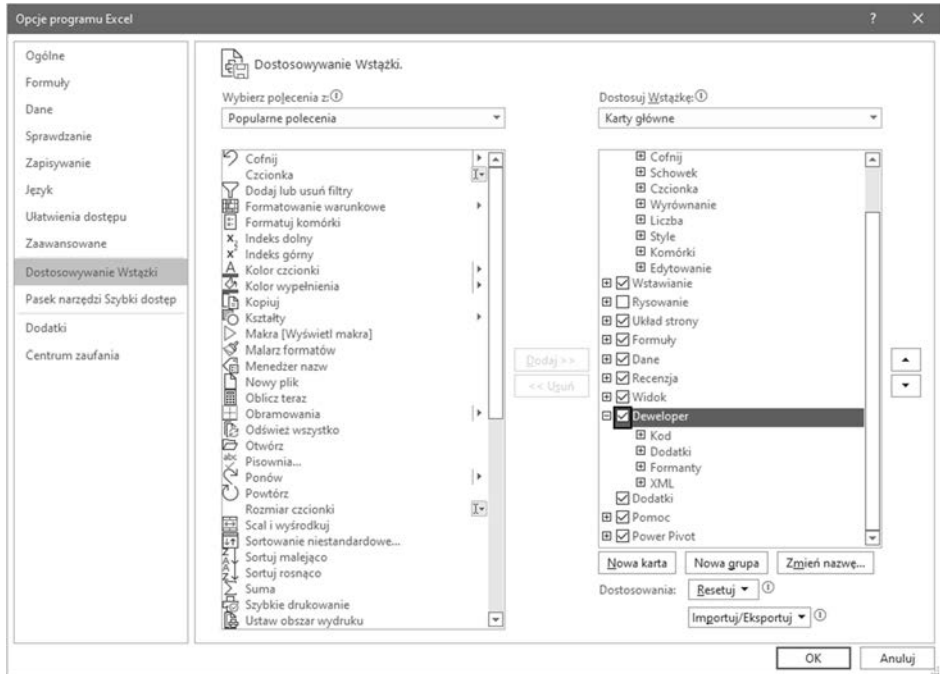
Opcje programu Excel

? ×

Ogólne
Formuły
Dane
Sprawdzanie
Zapisywanie
Język
Ułatwienia dostępu
Zaawansowane
Dostosowywanie Wstążki
Pasek narzędzi Szybki dostęp
Dodatki
Centrum zaufania

Dostosowywanie Wstążki.

Wybierz polecenia z: ⓘ
Popularne polecenia

Cofnij
Czcionka
Dodaj lub usuń filtry
Formatowanie warunkowe
Formatuj komórki
Indeks dolny
Indeks górny
Kolor czcionki
Kolor wypełnienia
Kopiuj
Kształty
Makra [Wyświetl makra]
Malarz formatów
Menedżer nazw
Nowy plik
Oblicz teraz
Obramowania
Odśwież wszystko
Otwórz
Pisownia...
Ponów
Powtórz
Rozmiar czcionki
Scal i wyśrodkuj
Sortowanie niestandardowe...
Sortuj malejąco
Sortuj rosnąco
Suma
Szybkie drukowanie
Ustaw obszar wydruku

Dodaj >>
<< Usuń

Dostosuj Wstążkę: ⓘ
Karty główne

Cofnij
Schowek
Czcionka
Wyrównanie
Liczba
Style
Komórki
Edytowanie
Wstawianie
Rysowanie
Układ strony
Formuły
Dane
Recenzja
Widok
Deweloper
Kod
Dodatki
Formanty
XML
Dodatki
Pomoc
Power Pivot

Nowa karta
Nowa grupa
Zmień nazwę...

Dostosowania: Resetuj ▾ ⓘ
Importuj/Eksportuj ▾ ⓘ

OK
Anuluj